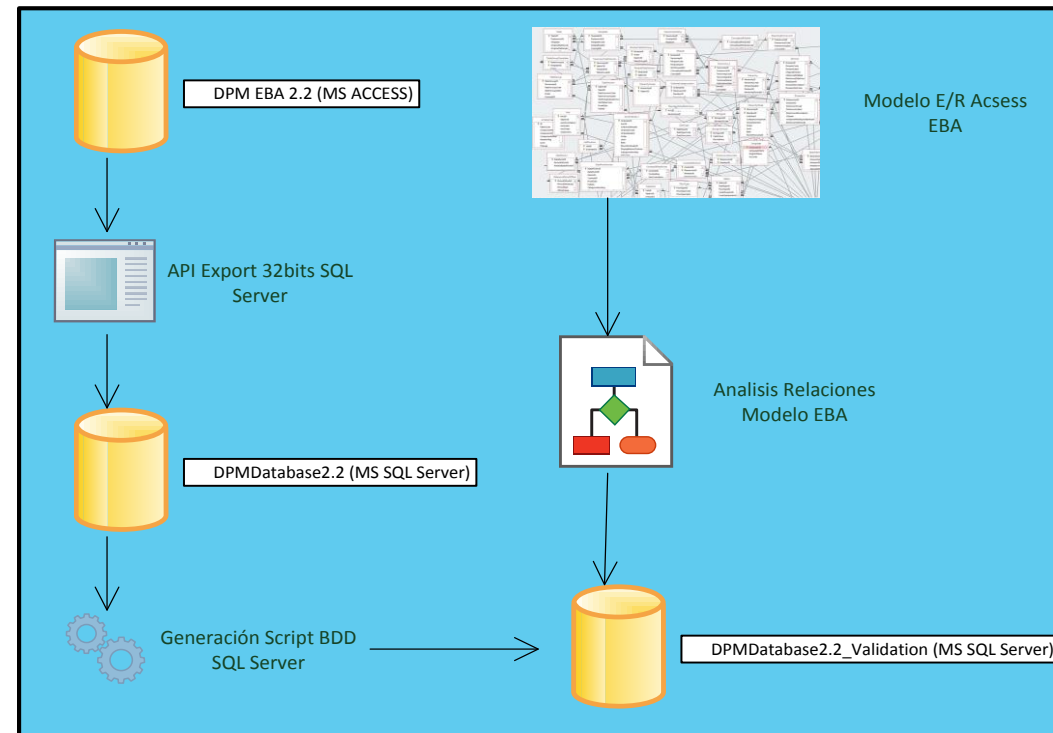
DPM EBA 2.2 (MS ACCESS)

Modelo E/R Acsess EBA

API Export 32bits SQL Server

Analisis Relaciones Modelo EBA

DPMDatabase2.2 (MS SQL Server)

Generación Script BDD SQL Server

DPMDatabase2.2_Validation (MS SQL Server)